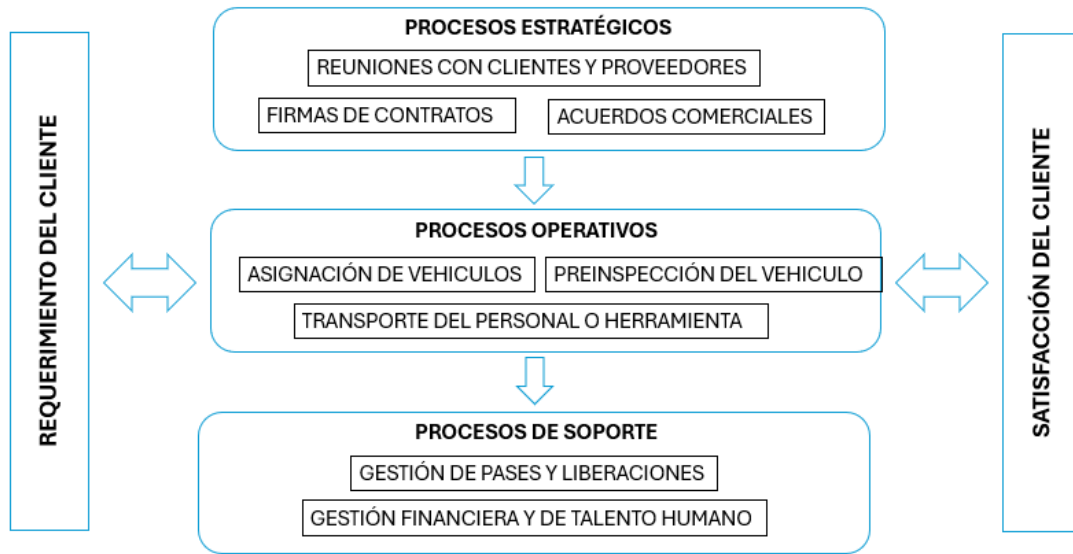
REQUERIMIENTO DEL CLIENTE

PROCESOS ESTRATÉGICOS

REUNIONES CON CLIENTES Y PROVEEDORES

FIRMAS DE CONTRATOS

ACUERDOS COMERCIALES

PROCESOS OPERATIVOS

ASIGNACIÓN DE VEHICULOS

PREINSPECCIÓN DEL VEHICULO

TRANSPORTE DEL PERSONAL O HERRAMIENTA

PROCESOS DE SOPORTE

GESTIÓN DE PASES Y LIBERACIONES

GESTIÓN FINANCIERA Y DE TALENTO HUMANO

SATISFACCIÓN DEL CLIENTE